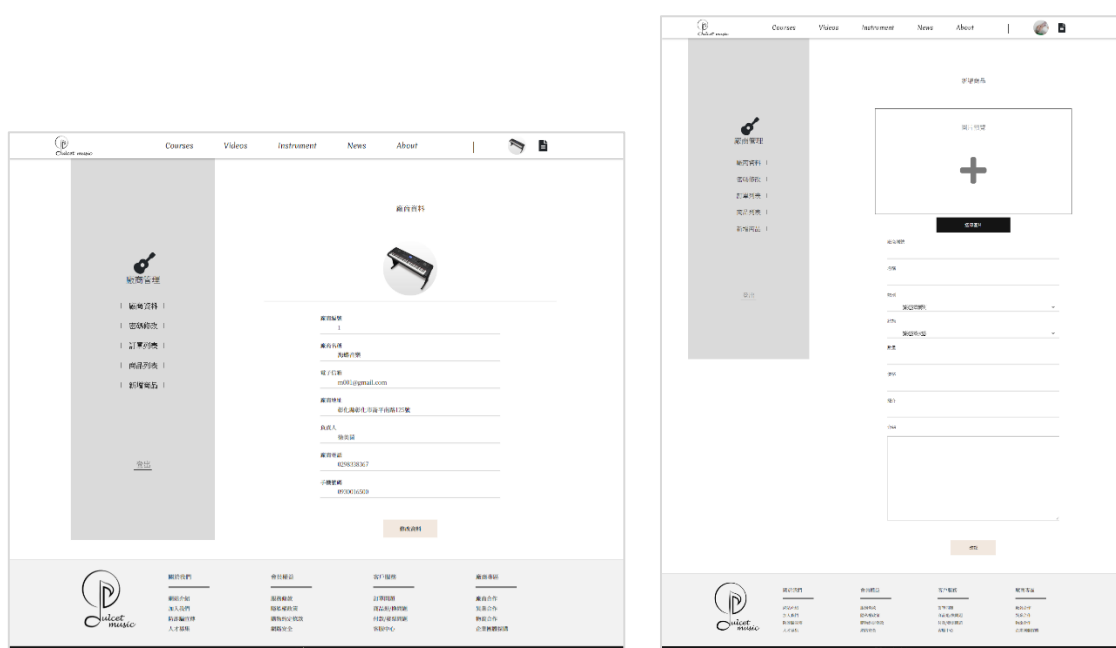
Dulcet music

Courses Videos Instrument News About

廠商管理

| 廠商資料 |
| 密碼修改 |
| 訂單列表 |
| 商品列表 |
| 新增商品 |

登出

廠商資料

廠商編號
1

廠商名稱
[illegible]

電子信箱
m001@gmail.com

廠商地址
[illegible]

負責人
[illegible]

廠商電話
0298338367

手機號碼
0930016509

修改資料

關於我們
網站介紹
加入我們
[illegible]
人才招募

會員權益
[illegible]
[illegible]
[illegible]
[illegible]

客戶服務
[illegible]
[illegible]
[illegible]
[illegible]

廠商專區
廠商合作
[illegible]
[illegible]
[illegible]

Dulcet music

Dulcet music

Courses Videos Instrument News About

廠商管理

廠商資料 |
密碼修改 |
訂單列表 |
商品列表 |
新增商品 |

登出

新增商品

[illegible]

+

選擇圖片

商品名稱

價格

類別
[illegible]

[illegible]
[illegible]

數量

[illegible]

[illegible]

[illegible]

新增

Dulcet music

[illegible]